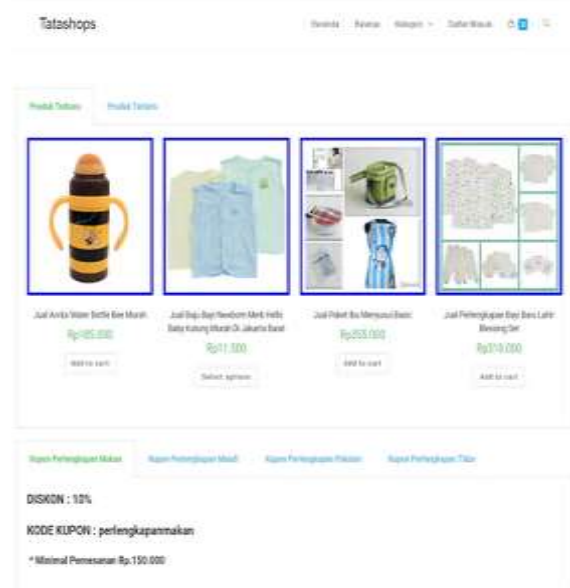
Tatashops

Beranda Bantuan Kategori Daftar Masuk 0 

Produk Terbaru Produk Terlaris

Jual Anika Water Bottle Bee Murah
Rp185.000
Add to cart

Jual Baju Bayi Newborn Merk Hello Baby Kutung Murah Di Jakarta Barat
Rp11.500
Select options

Jual Paket Ibu Menyusui Basic
Rp255.000
Add to cart

Jual Perlengkapan Bayi Baru Lahir Blessing Set
Rp310.000
Add to cart

Kupon Perlengkapan Makan Kupon Perlengkapan Mandi Kupon Perlengkapan Pakaian Kupon Perlengkapan Tidur

DISKON : 10%

KODE KUPON : perlengkapanmakan

* Minimal Pemesanan Rp.150.000